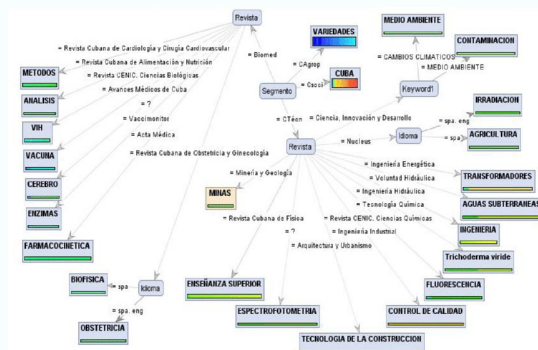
Revista

= Revista Cubana de Cardiología y Cirugía Cardiovascular
= Revista Cubana de Alimentación y Nutrición
= Revista CENIC. Ciencias Biológicas
= Avances Médicos de Cuba
= ?
= Vaccimonitor
= Acta Médica
= Revista Cubana de Obstetricia y Ginecología
= Biomed

METODOS
ANALISIS
VIH
VACUNA
CEREBRO
ENZIMAS
FARMACOCINETICA

VARIEDADES
= CAgrop
CUBA
= Csocial
Segmento

MEDIO AMBIENTE
CONTAMINACION
= CAMBIOS CLIMATICOS
= MEDIO AMBIENTE
Keyword1

= CTecn
= Ciencia, Innovación y Desarrollo
Revista
= Nucleus
Idioma
= spa; eng
= spa
IRRADIACION
AGRICULTURA

= Ingeniería Energética
= Voluntad Hidráulica
= Ingeniería Hidráulica
= Tecnología Química
= Revista CENIC. Ciencias Químicas
= Ingeniería Industrial
= Arquitectura y Urbanismo
= ?
= Revista Cubana de Física
= Minería y Geología

TRANSFORMADORES
AGUAS SUBTERRANEAS
INGENIERIA
Trichoderma viride
FLUORESCENCIA
CONTROL DE CALIDAD
TECNOLOGIA DE LA CONSTRUCCION
ESPECTROFOTOMETRIA
ENSEÑANZA SUPERIOR
MINAS

BIOFISICA
= spa
Idioma
= spa; eng
OBSTETRICIA